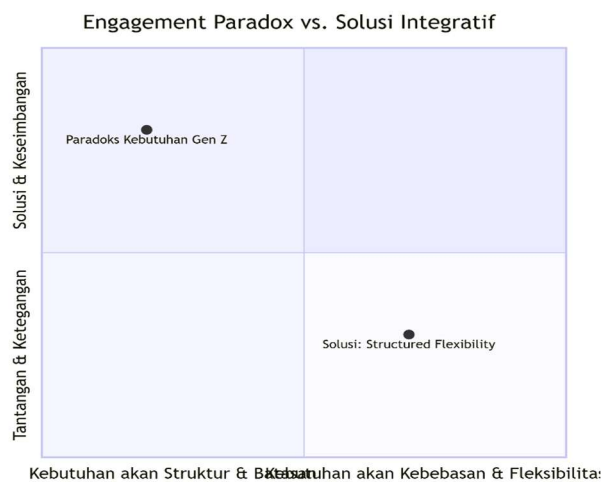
Engagement Paradox vs. Solusi Integratif

Solusi & Keseimbangan

Tantangan & Ketegangan

Paradoks Kebutuhan Gen Z

Solusi: Structured Flexibility

Kebutuhan akan Struktur & Batasan

Kebutuhan akan Kebebasan & Fleksibilitas